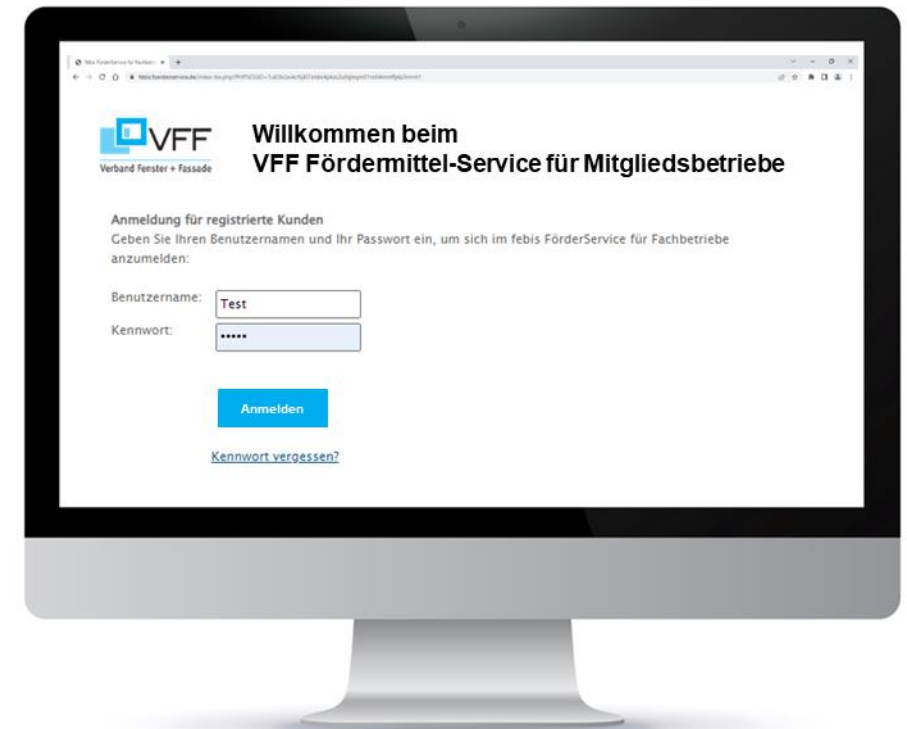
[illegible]

VFF
Verband Fenster + Fassade

Willkommen beim
VFF Fördermittel-Service für Mitgliedsbetriebe

Anmeldung für registrierte Kunden
Geben Sie Ihren Benutzernamen und Ihr Passwort ein, um sich im febis FörderService für Fachbetriebe anzumelden:

Benutzername: Test
Kennwort: •••••

Anmelden

Kennwort vergessen?